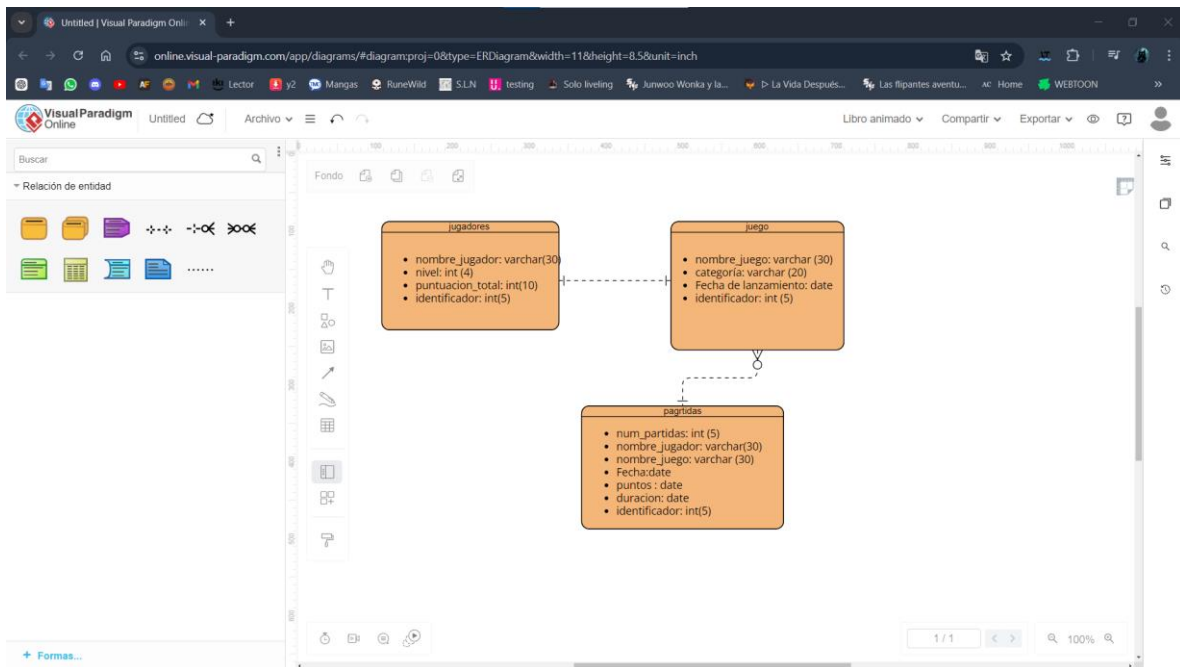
Untitled | Visual Paradigm Onli ×
online.visual-paradigm.com/app/diagrams/#diagram:proj=0&type=ERDiagram&width=11&height=8.5&unit=inch
Lector y2 Mangas RuneWild S.L.N testing Solo liveling Junwoo Wonka y la... ▷ La Vida Después... Las flipantes aventu... Home WEBTOON
Visual Paradigm Online Untitled Archivo
Libro animado Compartir Exportar
Buscar
Relación de entidad
Fondo
100 200 300 400 500 600 700 800 900 1000
jugadores
- nombre_jugador: varchar(30)
- nivel: int (4)
- puntuacion_total: int(10)
- identificador: int(5)

juego
- nombre_juego: varchar (30)
- categoría: varchar (20)
- Fecha de lanzamiento: date
- identificador: int (5)

pagrtidas
- num_partidas: int (5)
- nombre_jugador: varchar(30)
- nombre_juego: varchar (30)
- Fecha:date
- puntos : date
- duracion: date
- identificador: int(5)

+ Formas...
1 / 1
100%